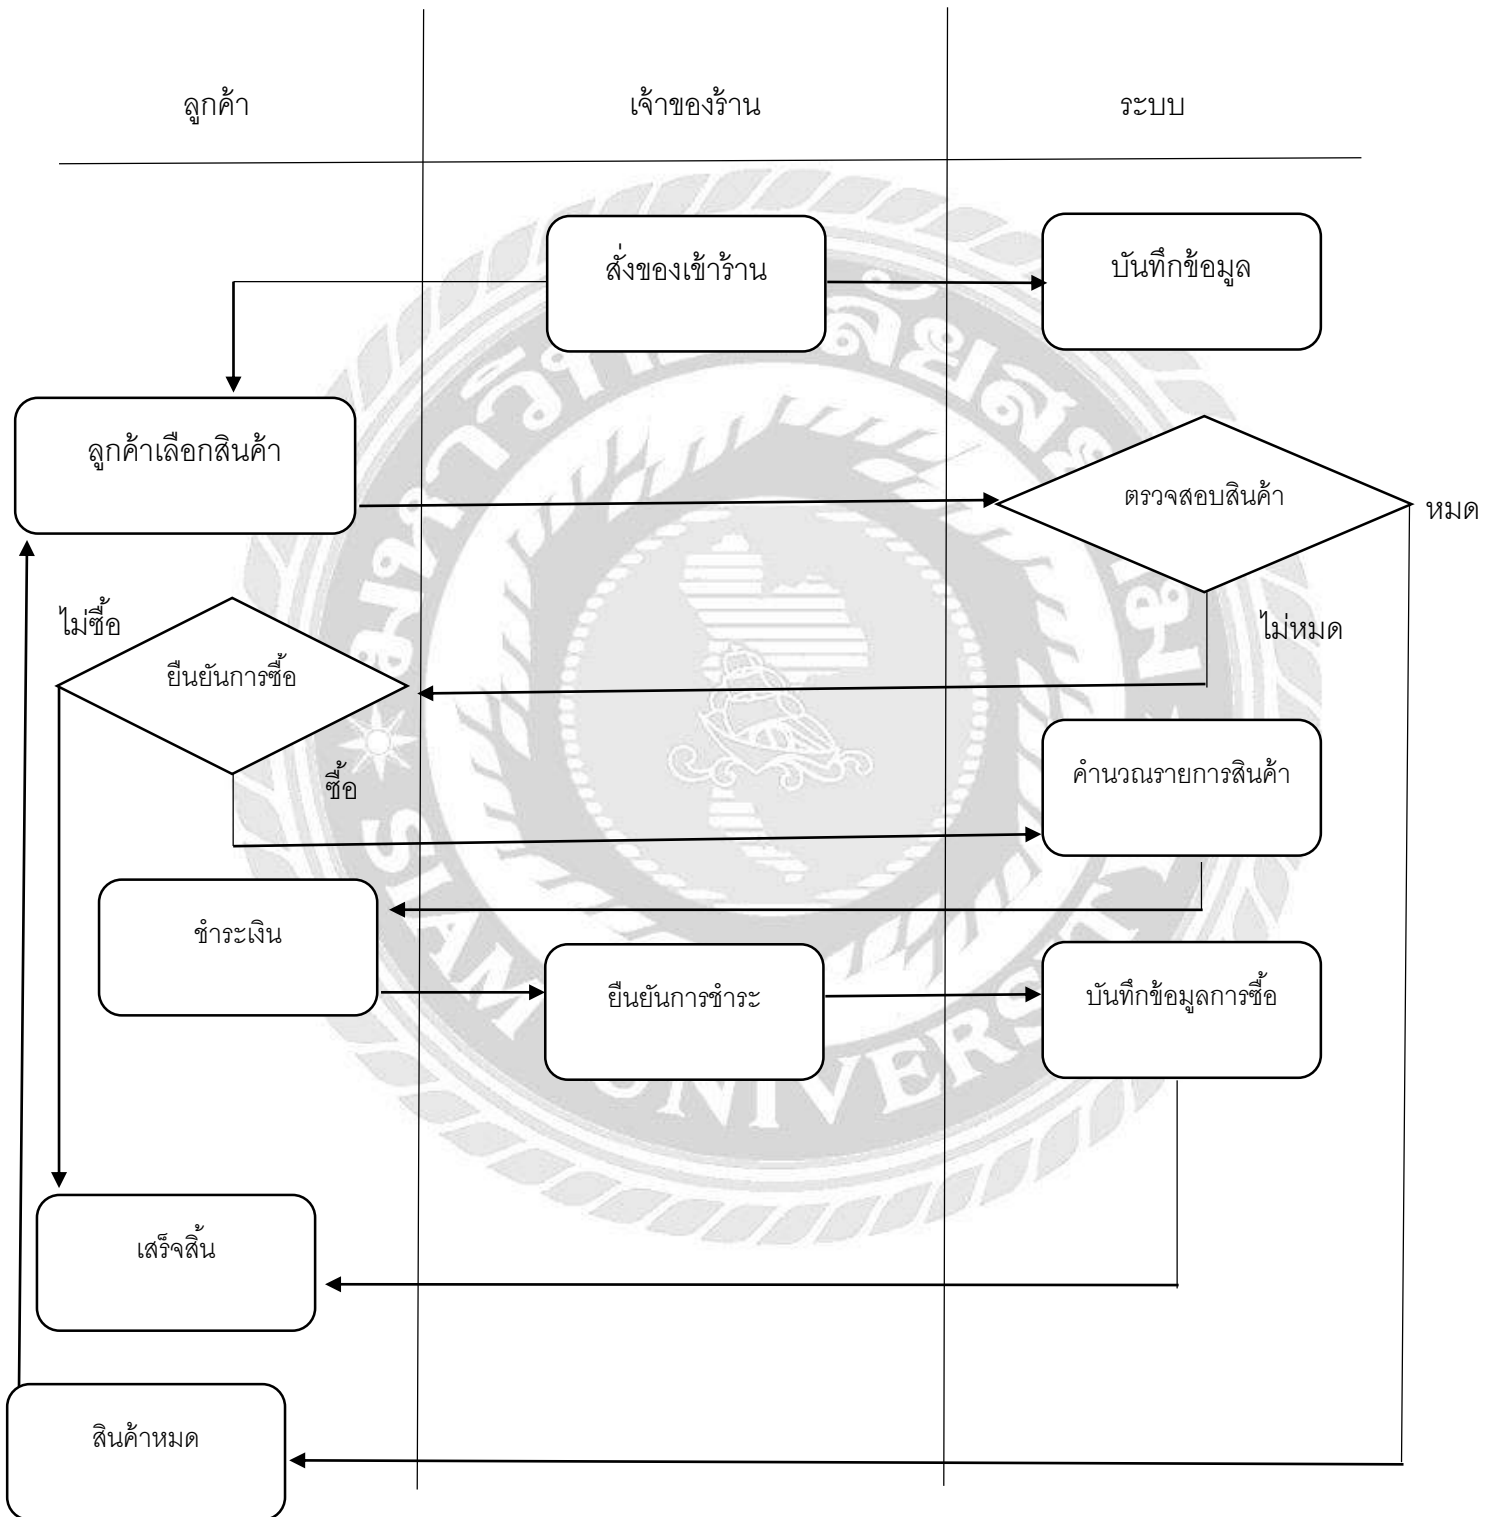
ลูกค้า

เจ้าของร้าน

ระบบ

สั่งของเข้าร้าน

บันทึกข้อมูล

ลูกค้าเลือกสินค้า

ตรวจสอบสินค้า

หมด

ไม่ซื้อ

ไม่หมด

ยืนยันการซื้อ

ซื้อ

คำนวณรายการสินค้า

ชำระเงิน

ยืนยันการชำระ

บันทึกข้อมูลการซื้อ

เสร็จสิ้น

สินค้าหมด